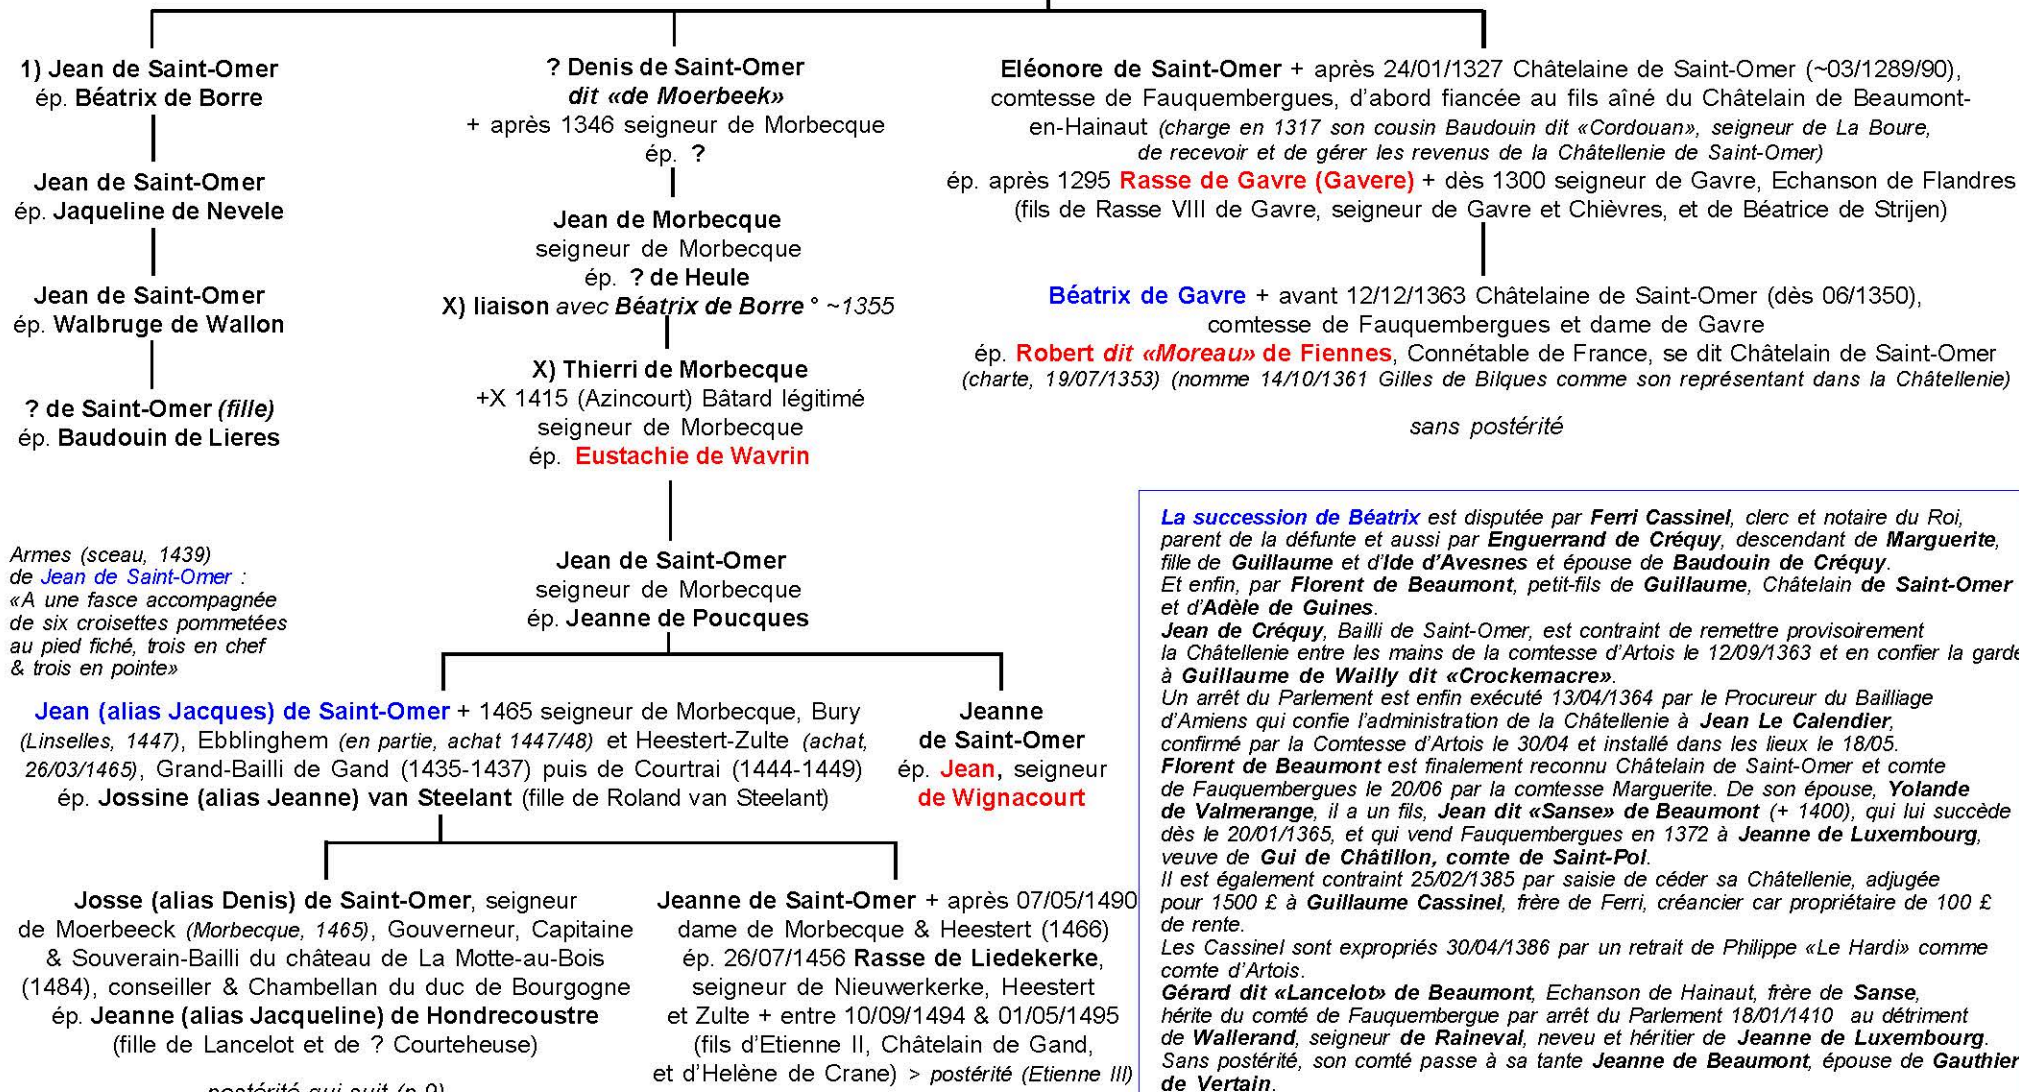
1) Jean de Saint-Omer
ép. Béatrix de Borre

Jean de Saint-Omer
ép. Jaqueline de Nevele

Jean de Saint-Omer
ép. Walbruge de Wallon

? de Saint-Omer (fille)
ép. Baudouin de Lieres

? Denis de Saint-Omer
dit «de Moerbeek»
+ après 1346 seigneur de Morbecque
ép. ?

Jean de Morbecque
seigneur de Morbecque
ép. ? de Heule
X) liaison avec Béatrix de Borre ° ~1355

X) Thierri de Morbecque
+X 1415 (Azincourt) Bâtard légitimé
seigneur de Morbecque
ép. Eustachie de Wavrin

Eléonore de Saint-Omer + après 24/01/1327 Châtelaine de Saint-Omer (~03/1289/90), comtesse de Fauquembergues, d'abord fiancée au fils aîné du Châtelain de Beaumont-en-Hainaut (charge en 1317 son cousin Baudouin dit «Cordouan», seigneur de La Boure, de recevoir et de gérer les revenus de la Châtellenie de Saint-Omer)
ép. après 1295 Rasse de Gavre (Gavere) + dès 1300 seigneur de Gavre, Echanson de Flandres (fils de Rasse VIII de Gavre, seigneur de Gavre et Chièvres, et de Béatrice de Strijen)

Béatrix de Gavre + avant 12/12/1363 Châtelaine de Saint-Omer (dès 06/1350), comtesse de Fauquembergues et dame de Gavre
ép. Robert dit «Moreau» de Fiennes, Connétable de France, se dit Châtelain de Saint-Omer (charte, 19/07/1353) (nomme 14/10/1361 Gilles de Bilques comme son représentant dans la Châtellenie)

sans postérité

Armes (sceau, 1439) de Jean de Saint-Omer : «A une fasce accompagnée de six croisettes pommetées au pied fiché, trois en chef & trois en pointe»

Jean de Saint-Omer
seigneur de Morbecque
ép. Jeanne de Poucques

La succession de Béatrix est disputée par Ferri Cassinel, clerc et notaire du Roi, parent de la défunte et aussi par Enguerrand de Créquy, descendant de Marguerite, fille de Guillaume et d'Ide d'Avesnes et épouse de Baudouin de Créquy.
Et enfin, par Florent de Beaumont, petit-fils de Guillaume, Châtelain de Saint-Omer et d'Adèle de Guines.
Jean de Créquy, Bailli de Saint-Omer, est contraint de remettre provisoirement la Châtellenie entre les mains de la comtesse d'Artois le 12/09/1363 et en confier la garde à Guillaume de Wailly dit «Crockemacre».
Un arrêt du Parlement est enfin exécuté 13/04/1364 par le Procureur du Bailliage d'Amiens qui confie l'administration de la Châtellenie à Jean Le Calendier, confirmé par la Comtesse d'Artois le 30/04 et installé dans les lieux le 18/05.
Florent de Beaumont est finalement reconnu Châtelain de Saint-Omer et comte de Fauquembergues le 20/06 par la comtesse Marguerite. De son épouse, Yolande de Valmerange, il a un fils, Jean dit «Sanse» de Beaumont (+ 1400), qui lui succède dès le 20/01/1365, et qui vend Fauquembergues en 1372 à Jeanne de Luxembourg, veuve de Gui de Châtillon, comte de Saint-Pol.
Il est également contraint 25/02/1385 par saisie de céder sa Châtellenie, adjugée pour 1500 £ à Guillaume Cassinel, frère de Ferri, créancier car propriétaire de 100 £ de rente.
Les Cassinel sont expropriés 30/04/1386 par un retrait de Philippe «Le Hardi» comme comte d'Artois.
Gérard dit «Lancelot» de Beaumont, Echanson de Hainaut, frère de Sanse, hérite du comté de Fauquembergue par arrêt du Parlement 18/01/1410 au détriment de Wallerand, seigneur de Raineval, neveu et héritier de Jeanne de Luxembourg.
Sans postérité, son comté passe à sa tante Jeanne de Beaumont, épouse de Gauthier de Vertain.

Jean (alias Jacques) de Saint-Omer + 1465 seigneur de Morbecque, Bury (Linselles, 1447), Ebblinghem (en partie, achat 1447/48) et Heestert-Zulte (achat, 26/03/1465), Grand-Bailli de Gand (1435-1437) puis de Courtrai (1444-1449)
ép. Jossine (alias Jeanne) van Steelant (fille de Roland van Steelant)

Jeanne de Saint-Omer
ép. Jean, seigneur de Wignacourt

Josse (alias Denis) de Saint-Omer, seigneur de Moerbeeck (Morbecque, 1465), Gouverneur, Capitaine & Souverain-Bailli du château de La Motte-au-Bois (1484), conseiller & Chambellan du duc de Bourgogne
ép. Jeanne (alias Jacqueline) de Hondrecoustre (fille de Lancelot et de ? Courteheuse)

postérité qui suit (p.9)

Jeanne de Saint-Omer + après 07/05/1490 dame de Morbecque & Heestert (1466)
ép. 26/07/1456 Rasse de Liedekerke, seigneur de Nieuwerkerke, Heestert et Zulte + entre 10/09/1494 & 01/05/1495 (fils d'Etienne II, Châtelain de Gand, et d'Helène de Crane) > postérité (Etienne III)